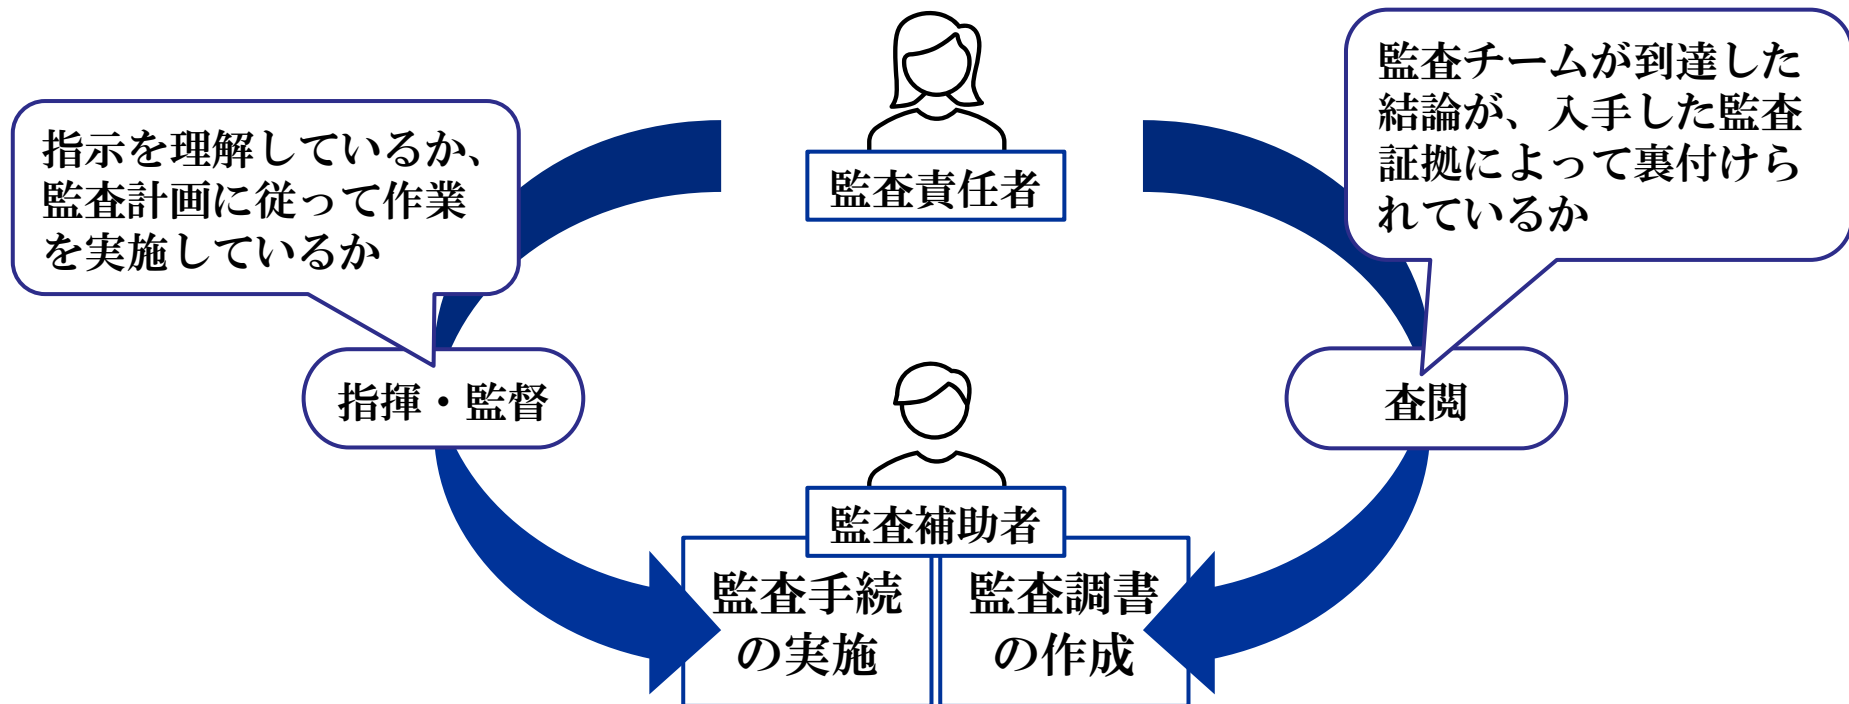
指示を理解しているか、監査計画に従って作業を実施しているか

監査責任者

監査チームが到達した結論が、入手した監査証拠によって裏付けられているか

指揮・監督

査閲

監査補助者

監査手続の実施

監査調書の作成